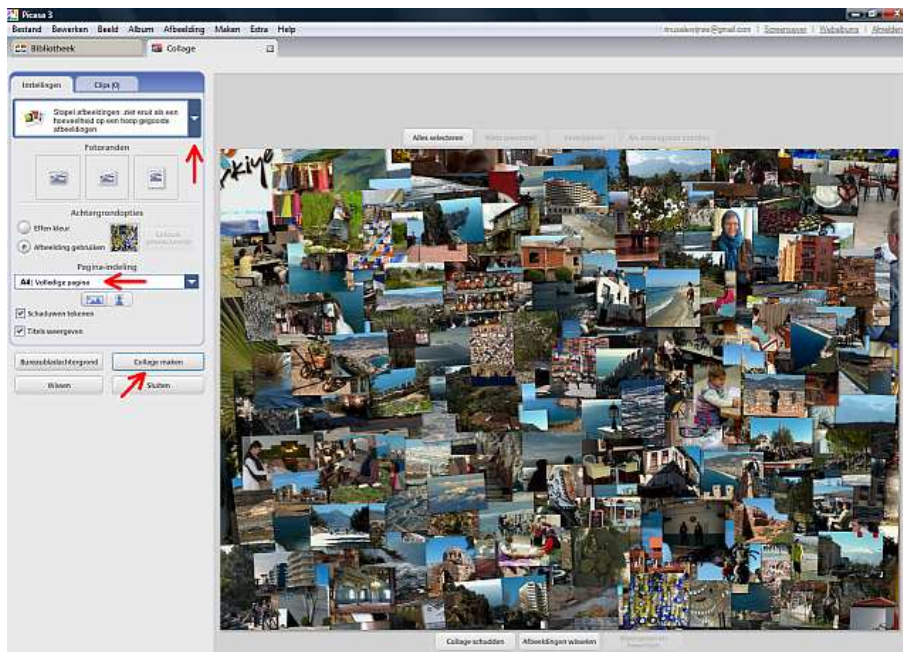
Picasa 3

Bestand Bewerken Beeld Album Afbeelding Maken Extra Help

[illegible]@gmail.com | Synchroniseer | Webalbums | Afmelden

Bibliotheek

Collage

Instellingen

Clips (0)

Stapel afbeeldingen: ziet eruit als een hoeveelheid op een hoop gegooide afbeeldingen

Fotoranden

Achtergrondopties

Effen kleur

Afbeelding gebruiken

Pagina-indeling

A4: Volledige pagina

Schaduwen tekenen

Titels weergeven

Bureaubladachtergrond

Collage maken

Wissen

Sluiten

Alles selecteren

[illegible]

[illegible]

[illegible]

rkiye

Collage schudden

Afbeeldingen wisselen

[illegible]